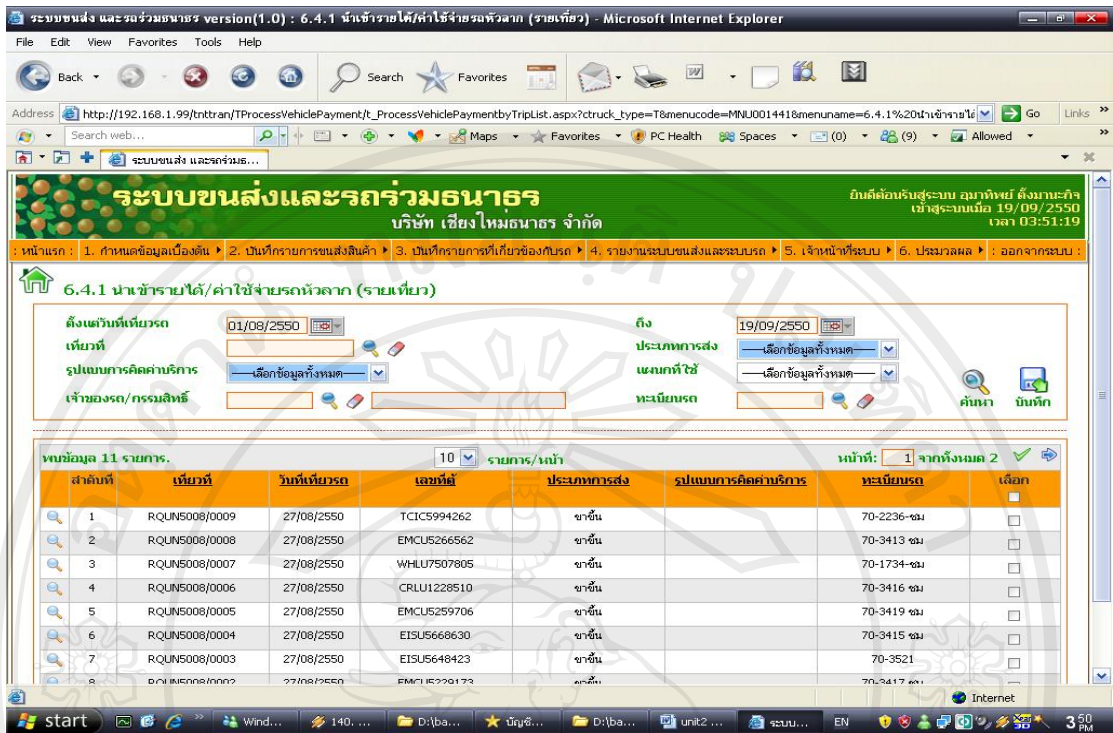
ระบบขนส่ง และรถร่วมธนาธร version(1.0) : 6.4.1 นำเข้ารายได้/ค่าใช้จ่ายรถหัวลาก (รายเที่ยว) - Microsoft Internet Explorer

File Edit View Favorites Tools Help

Back Search Favorites

Address http://192.168.1.99/tnttran/TProcessVehiclePayment/t_ProcessVehiclePaymentbyTripList.aspx?ctruck_type=T&menucode=MNU001441&menuname=6.4.1%20นำเข้ารายได้ Go Links

Search web... Maps Favorites PC Health Spaces (0) (9) Allowed

ระบบขนส่ง และรถร่วมธ...

ระบบขนส่งและรถร่วมธนาธร
บริษัท เชียงใหม่ธนาธร จำกัด

ยินดีต้อนรับสู่ระบบ อุมาทิพย์ ตั้งมานะกิจ
เข้าสู่ระบบเมื่อ 19/09/2550
เวลา 03:51:19

: หน้าแรก : 1. กำหนดข้อมูลเบื้องต้น 2. บันทึกรายการขนส่งสินค้า 3. บันทึกรายการที่เกี่ยวข้องกับรถ 4. รายงานระบบขนส่งและระบบรถ 5. เจ้าหน้าที่ระบบ 6. ประมวลผล : ออกจากระบบ :

6.4.1 นำเข้ารายได้/ค่าใช้จ่ายรถหัวลาก (รายเที่ยว)

ตั้งแต่วันที่เที่ยวรถ 01/08/2550
ถึง 19/09/2550
เที่ยวที่
ประเภทการส่ง ---เลือกข้อมูลทั้งหมด---
รูปแบบการคิดค่าบริการ ---เลือกข้อมูลทั้งหมด---
แผนกที่ใช้ ---เลือกข้อมูลทั้งหมด---
เจ้าของรถ/กรรมสิทธิ์
ทะเบียนรถ
ค้นหา บันทึก

พบข้อมูล 11 รายการ. 10 รายการ/หน้า หน้าที่: 1 จากทั้งหมด 2

| | ลำดับที่ | เที่ยวที่ | วันที่เที่ยวรถ | เลขที่ตู้ | ประเภทการส่ง | รูปแบบการคิดค่าบริการ | ทะเบียนรถ | เลือก |
|---|---|---|---|---|---|---|---|---|
| | 1 | RQUN5008/0009 | 27/08/2550 | TCIC5994262 | ขาขึ้น | | 70-2236-ชม | |
| | 2 | RQUN5008/0008 | 27/08/2550 | EMCU5266562 | ขาขึ้น | | 70-3413 ชม | |
| | 3 | RQUN5008/0007 | 27/08/2550 | WHLU7507805 | ขาขึ้น | | 70-1734-ชม | |
| | 4 | RQUN5008/0006 | 27/08/2550 | CRLU1228510 | ขาขึ้น | | 70-3416 ชม | |
| | 5 | RQUN5008/0005 | 27/08/2550 | EMCU5259706 | ขาขึ้น | | 70-3419 ชม | |
| | 6 | RQUN5008/0004 | 27/08/2550 | EISU5668630 | ขาขึ้น | | 70-3415 ชม | |
| | 7 | RQUN5008/0003 | 27/08/2550 | EISU5648423 | ขาขึ้น | | 70-3521 | |
| | 8 | RQUN5008/0002 | 27/08/2550 | EMCU5229173 | ขาขึ้น | | 70-3417 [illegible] | |

Internet

start Wind... 140. ... D:\ba... บัญชี... D:\ba... unit2 ... ระบบ... EN 3:50 PM